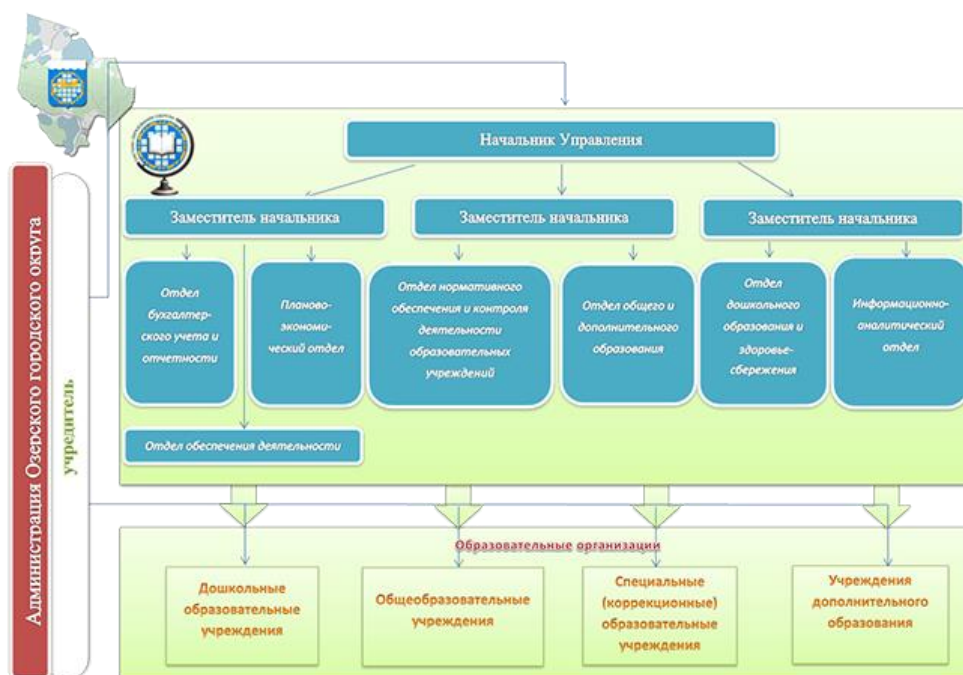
Администрация Озерского городского округа

учредитель

Начальник Управления

Заместитель начальника

Заместитель начальника

Заместитель начальника

Отдел бухгалтерского учета и отчетности

Планово-экономический отдел

Отдел нормативного обеспечения и контроля деятельности образовательных учреждений

Отдел общего и дополнительного образования

Отдел дошкольного образования и здоровьесбережения

Информационно-аналитический отдел

Отдел обеспечения деятельности

Образовательные организации

Дошкольные образовательные учреждения

Общеобразовательные учреждения

Специальные (коррекционные) образовательные учреждения

Учреждения дополнительного образования